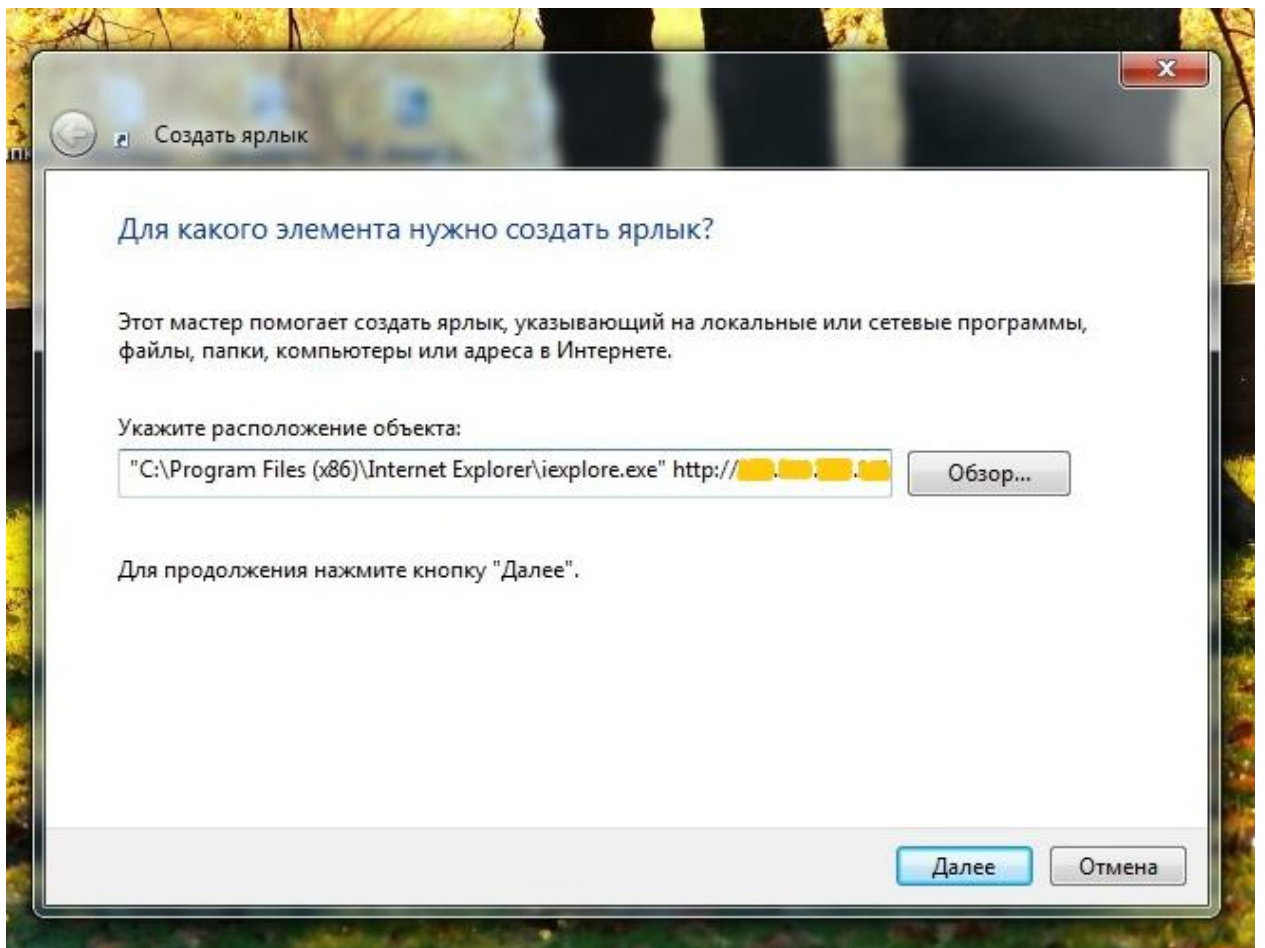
Создать ярлык

Для какого элемента нужно создать ярлык?

Этот мастер помогает создать ярлык, указывающий на локальные или сетевые программы, файлы, папки, компьютеры или адреса в Интернете.

Укажите расположение объекта:

"C:\Program Files (x86)\Internet Explorer\iexplore.exe" http://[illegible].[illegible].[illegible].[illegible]

Обзор...

Для продолжения нажмите кнопку "Далее".

Далее

Отмена